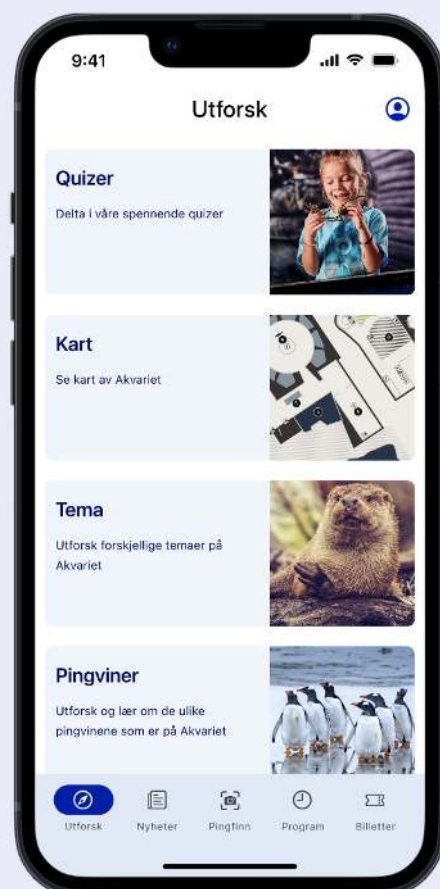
9:41

Utforsk

Quizer

Delta i våre spennende quizer

Kart

Se kart av Akvariet

Tema

Utforsk forskjellige temaer på Akvariet

Pingviner

Utforsk og lær om de ulike pingvinene som er på Akvariet

Utforsk Nyheter Pingfinn Program Billetter